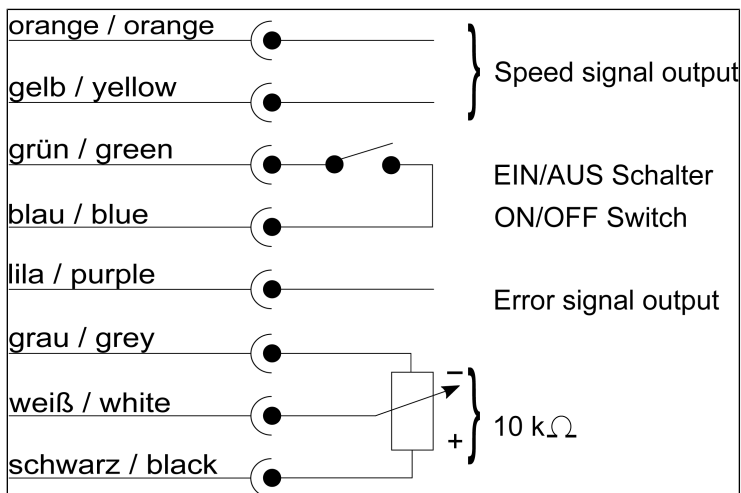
orange / orange

gelb / yellow

Speed signal output

grün / green

blau / blue

EIN/AUS Schalter
ON/OFF Switch

lila / purple

Error signal output

grau / grey

weiß / white

schwarz / black

−

+

10 k$\Omega$